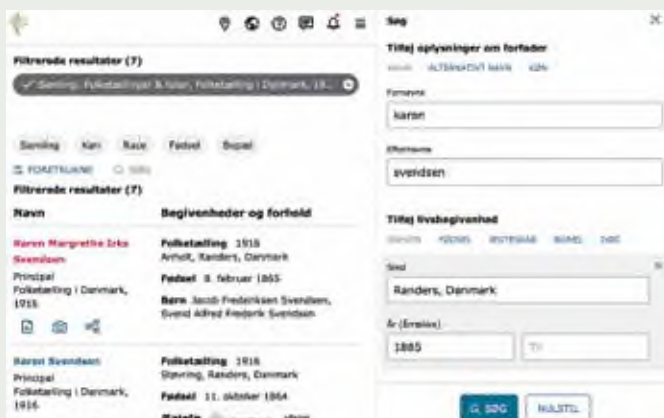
Filtrerede resultater (7)

✓ Samling: Folketællinger & lister, Folketælling i Danmark, 19...

Samling Køn Race Fødsel Bopæl

FORETRUKNE

Filtrerede resultater (7)

Navn

Begivenheder og forhold

Karen Margrethe Irka Svendsen
Principal
Folketælling i Danmark, 1915

Folketælling 1915
Anholt, Randers, Danmark

Fødsel 8. februar 1865

Børn Jacob Frederiksen Svendsen, Svend Alfred Frederik Svendsen

Karen Svendsen
Principal
Folketælling i Danmark, 1916

Folketælling 1916
Støvring, Randers, Danmark

Fødsel 11. oktober 1864

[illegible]

Søg

Tilføj oplysninger om forfader

NAVN ALTERNATIVT NAVN KØN

Fornavne

karen

Efternavne

svendsen

Tilføj livsbegivenhed

FØDSEL FØDSEL ÆGTESKAB BOPÆL DØD

Sted

Randers, Danmark

År (Område)

1885

Til

SØG

NULSTIL